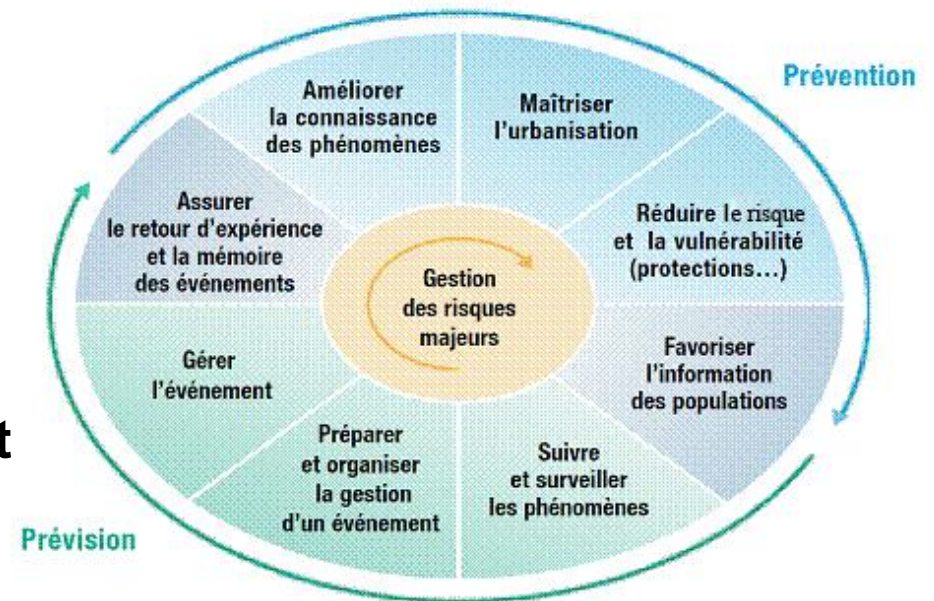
Prévention

Améliorer la connaissance des phénomènes

Maîtriser l'urbanisation

Assurer le retour d'expérience et la mémoire des événements

Réduire le risque et la vulnérabilité (protections...)

Gestion des risques majeurs

Gérer l'événement

Favoriser l'information des populations

Préparer et organiser la gestion d'un événement

Suivre et surveiller les phénomènes

Prévision

t